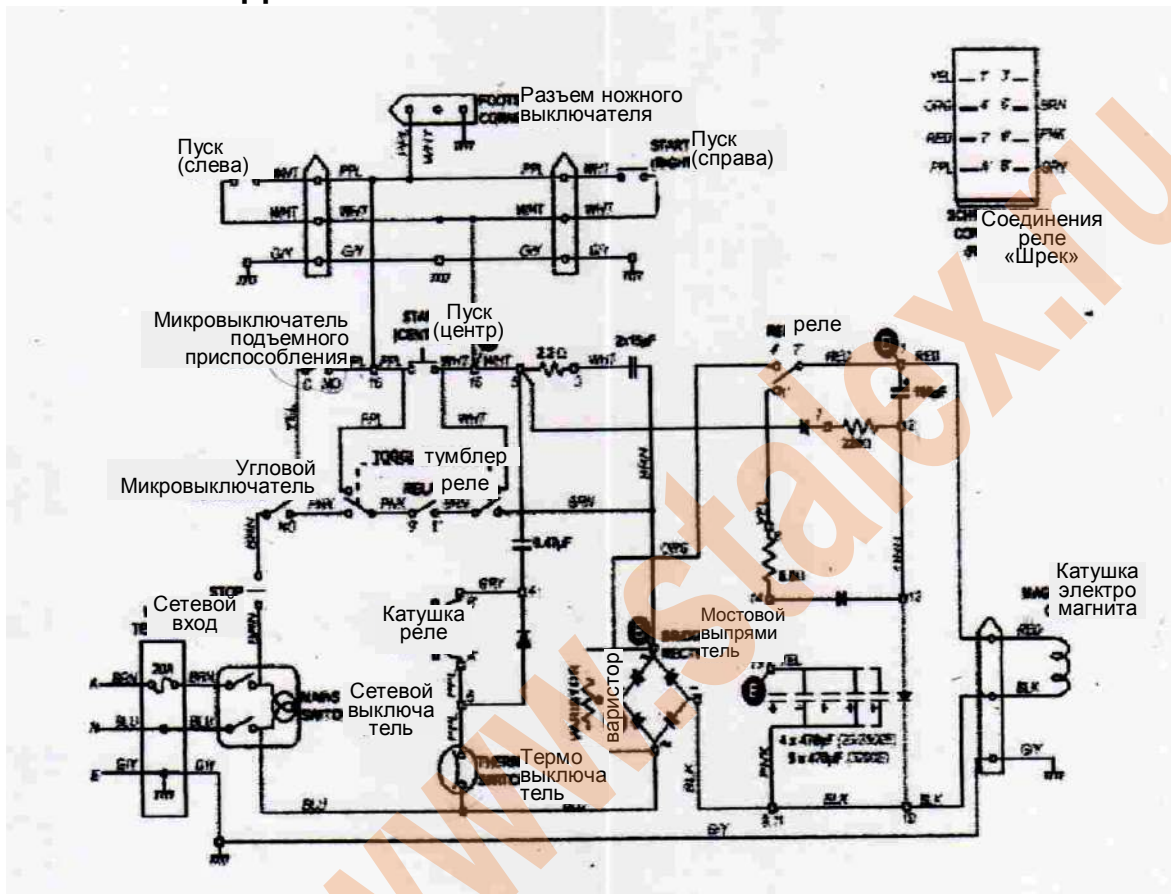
Разъем ножного выключателя

Пуск (слева)

Пуск (справа)

Соединения реле «Шрек»

Микровыключатель подъемного приспособления

Пуск (центр)

реле

Угловой Микровыключатель

тумблер

реле

Сетевой вход

Катушка реле

Мостовой выпрямитель

варистор

Сетевой выключатель

Термо выключатель

Катушка электро магнита

YEL
ORG
RED
PPL
BRN
PNK
GRY
WHT
G/Y
BLU
BLK
2.2 Ω
220Ω
20A
0.47µF
2x15µF
4 x 470µF
5 x 470µF

www.stalex.ru